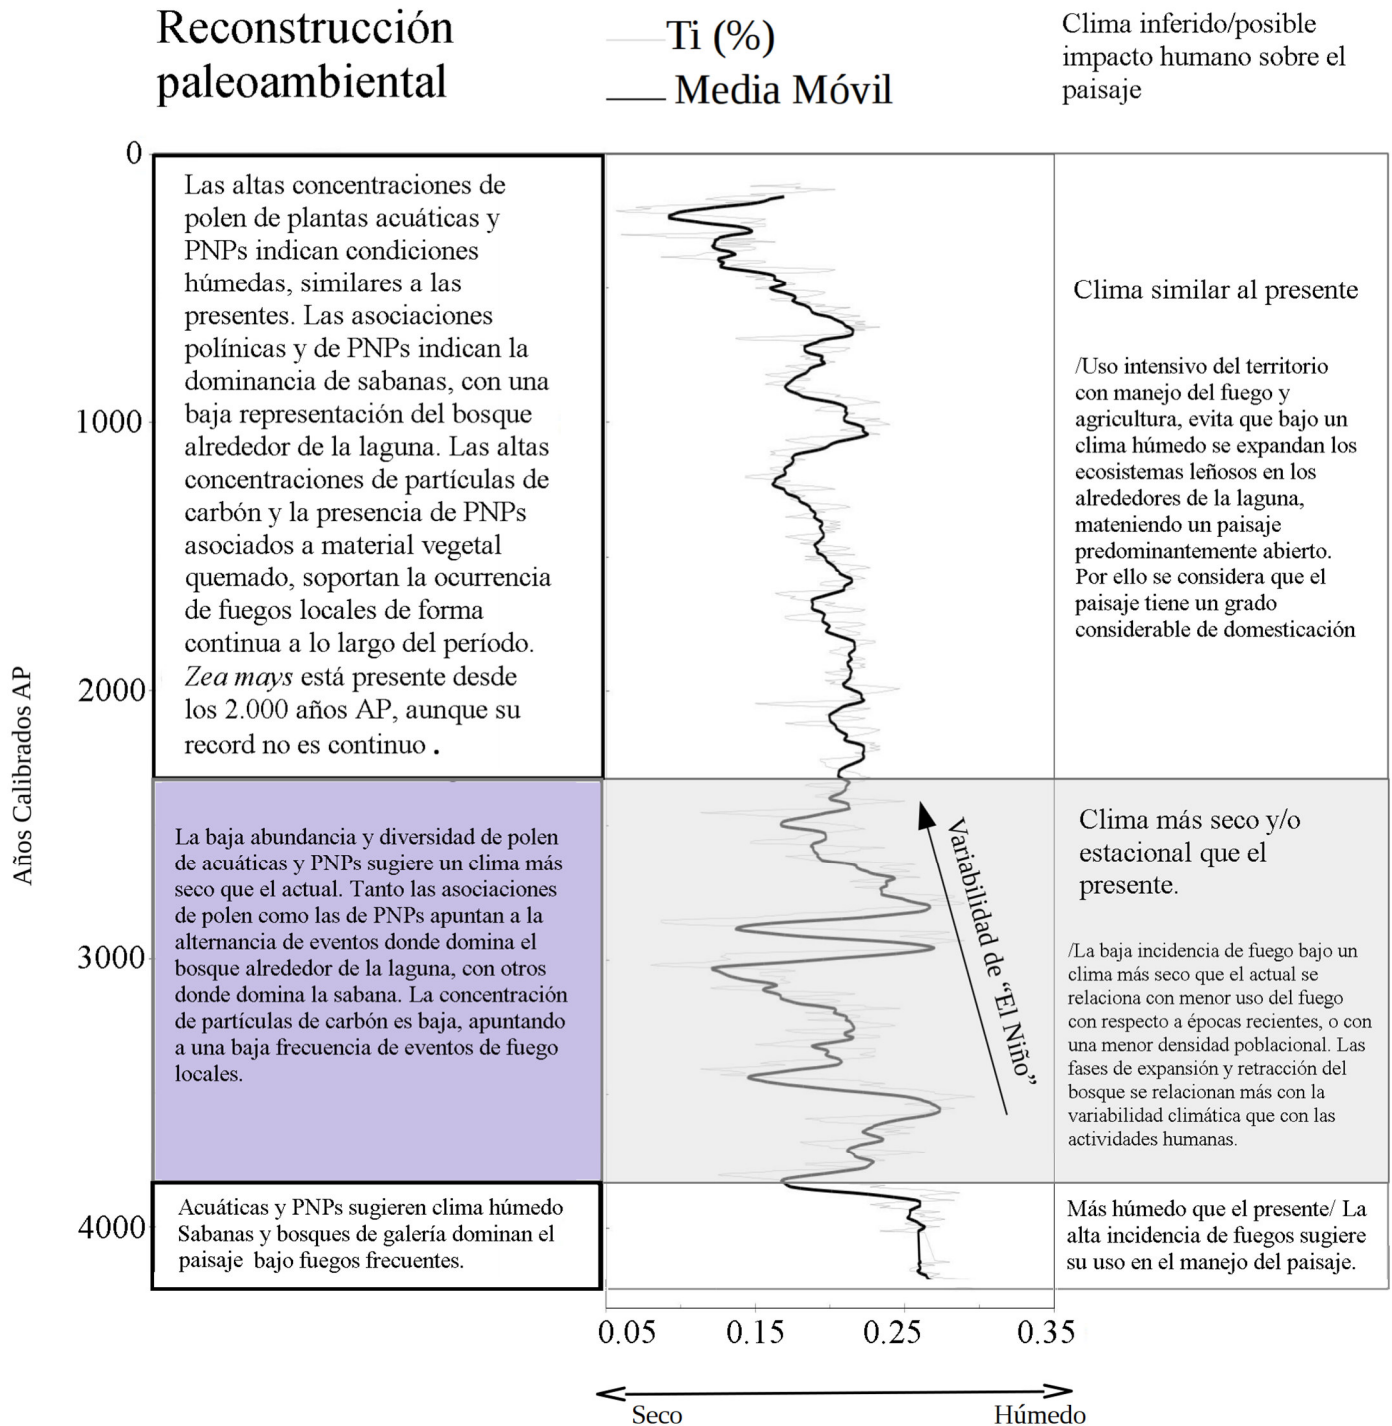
Reconstrucción paleoambiental

Ti (%)

Media Móvil

Clima inferido/posible impacto humano sobre el paisaje

Años Calibrados AP

0

1000

2000

3000

4000

Las altas concentraciones de polen de plantas acuáticas y PNPs indican condiciones húmedas, similares a las presentes. Las asociaciones polínicas y de PNPs indican la dominancia de sabanas, con una baja representación del bosque alrededor de la laguna. Las altas concentraciones de partículas de carbón y la presencia de PNPs asociados a material vegetal quemado, soportan la ocurrencia de fuegos locales de forma continua a lo largo del período. *Zea mays* está presente desde los 2.000 años AP, aunque su record no es continuo .

Clima similar al presente

/Uso intensivo del territorio con manejo del fuego y agricultura, evita que bajo un clima húmedo se expandan los ecosistemas leñosos en los alrededores de la laguna, mateniendo un paisaje predominantemente abierto. Por ello se considera que el paisaje tiene un grado considerable de domesticación

La baja abundancia y diversidad de polen de acuáticas y PNPs sugiere un clima más seco que el actual. Tanto las asociaciones de polen como las de PNPs apuntan a la alternancia de eventos donde domina el bosque alrededor de la laguna, con otros donde domina la sabana. La concentración de partículas de carbón es baja, apuntando a una baja frecuencia de eventos de fuego locales.

Variabilidad de "El Niño"

Clima más seco y/o estacional que el presente.

/La baja incidencia de fuego bajo un clima más seco que el actual se relaciona con menor uso del fuego con respecto a épocas recientes, o con una menor densidad poblacional. Las fases de expansión y retracción del bosque se relacionan más con la variabilidad climática que con las actividades humanas.

Acuáticas y PNPs sugieren clima húmedo Sabanas y bosques de galería dominan el paisaje bajo fuegos frecuentes.

Más húmedo que el presente/ La alta incidencia de fuegos sugiere su uso en el manejo del paisaje.

0.05 0.15 0.25 0.35

Seco

Húmedo